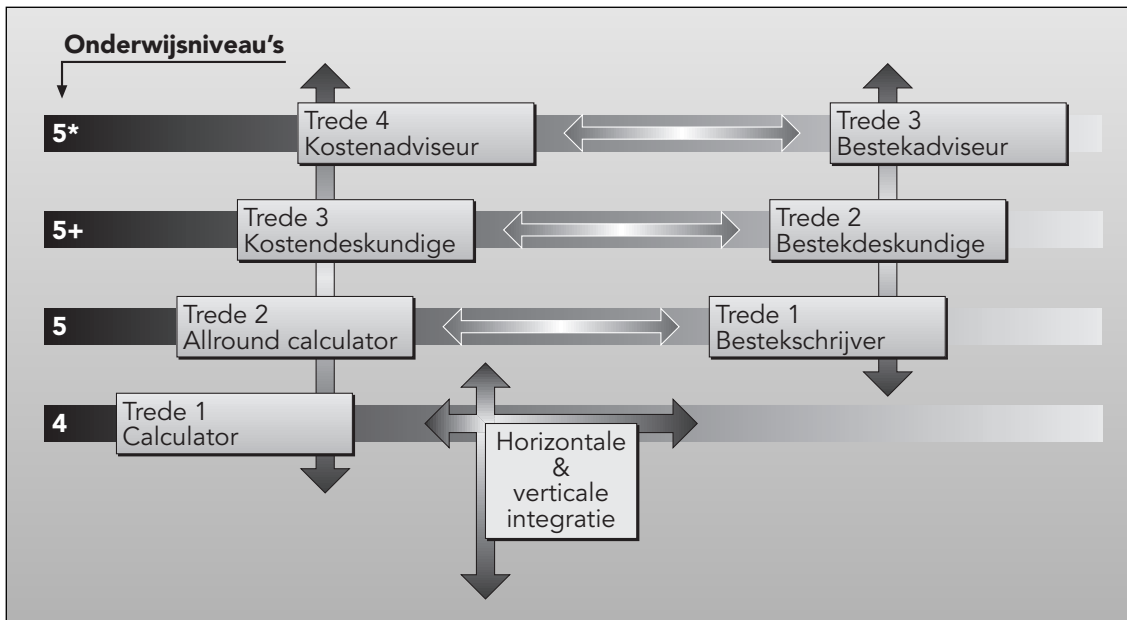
Onderwijsniveau's

5*

Trede 4
Kostenadviseur

Trede 3
Bestekadviseur

5+

Trede 3
Kostendeskundige

Trede 2
Bestekdeskundige

5

Trede 2
Allround calculator

Trede 1
Bestekschrijver

4

Trede 1
Calculator

Horizontale
&
verticale
integratie